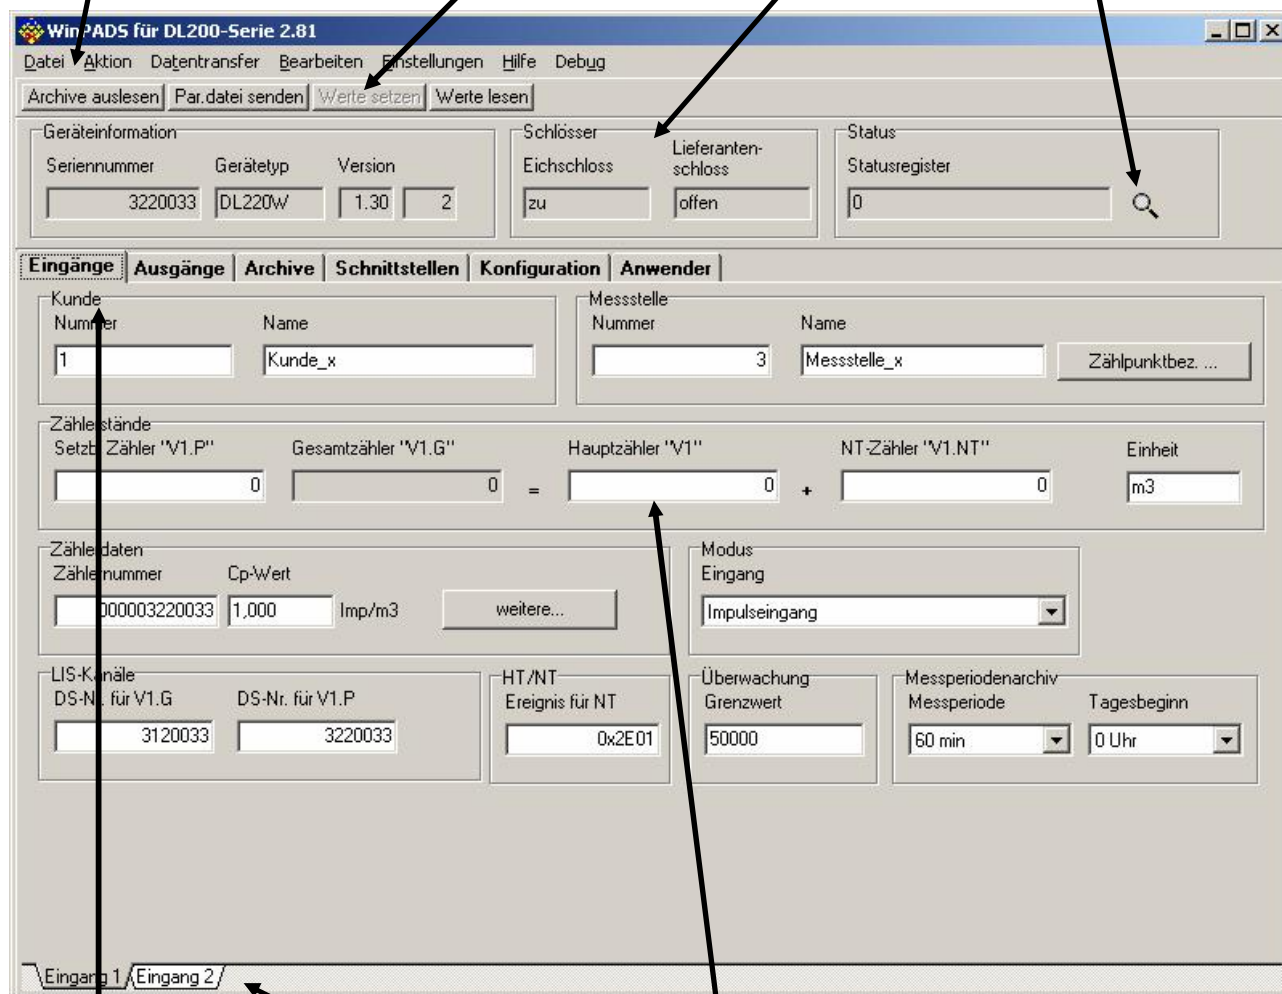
WinPADS für DL200-Serie 2.81

Datei Aktion Datentransfer Bearbeiten Einstellungen Hilfe Debug

Archive auslesen | Par.datei senden | Werte setzen | Werte lesen

Geräteinformation
Seriennummer 3220033
Gerätetyp DL220W
Version 1.30 2

Schlösser
Eichschloss zu
Lieferanten-schloss offen

Status
Statusregister 0

Eingänge | Ausgänge | Archive | Schnittstellen | Konfiguration | Anwender

Kunde
Nummer 1
Name Kunde_x

Messstelle
Nummer 3
Name Messstelle_x
Zählpunktbez. ...

Zählerstände
Setzb. Zähler "V1.P" 0
Gesamtzähler "V1.G" 0
=
Hauptzähler "V1" 0
+
NT-Zähler "V1.NT" 0
Einheit m3

Zählerdaten
Zählernummer 000003220033
Cp-Wert 1,000 Imp/m3
weitere...

Modus
Eingang Impulseingang

LIS-Kanäle
DS-Nr. für V1.G 3120033
DS-Nr. für V1.P 3220033

HT/NT
Ereignis für NT 0x2E01

Überwachung
Grenzwert 50000

Messperiodenarchiv
Messperiode 60 min
Tagesbeginn 0 Uhr

Eingang 1 Eingang 2